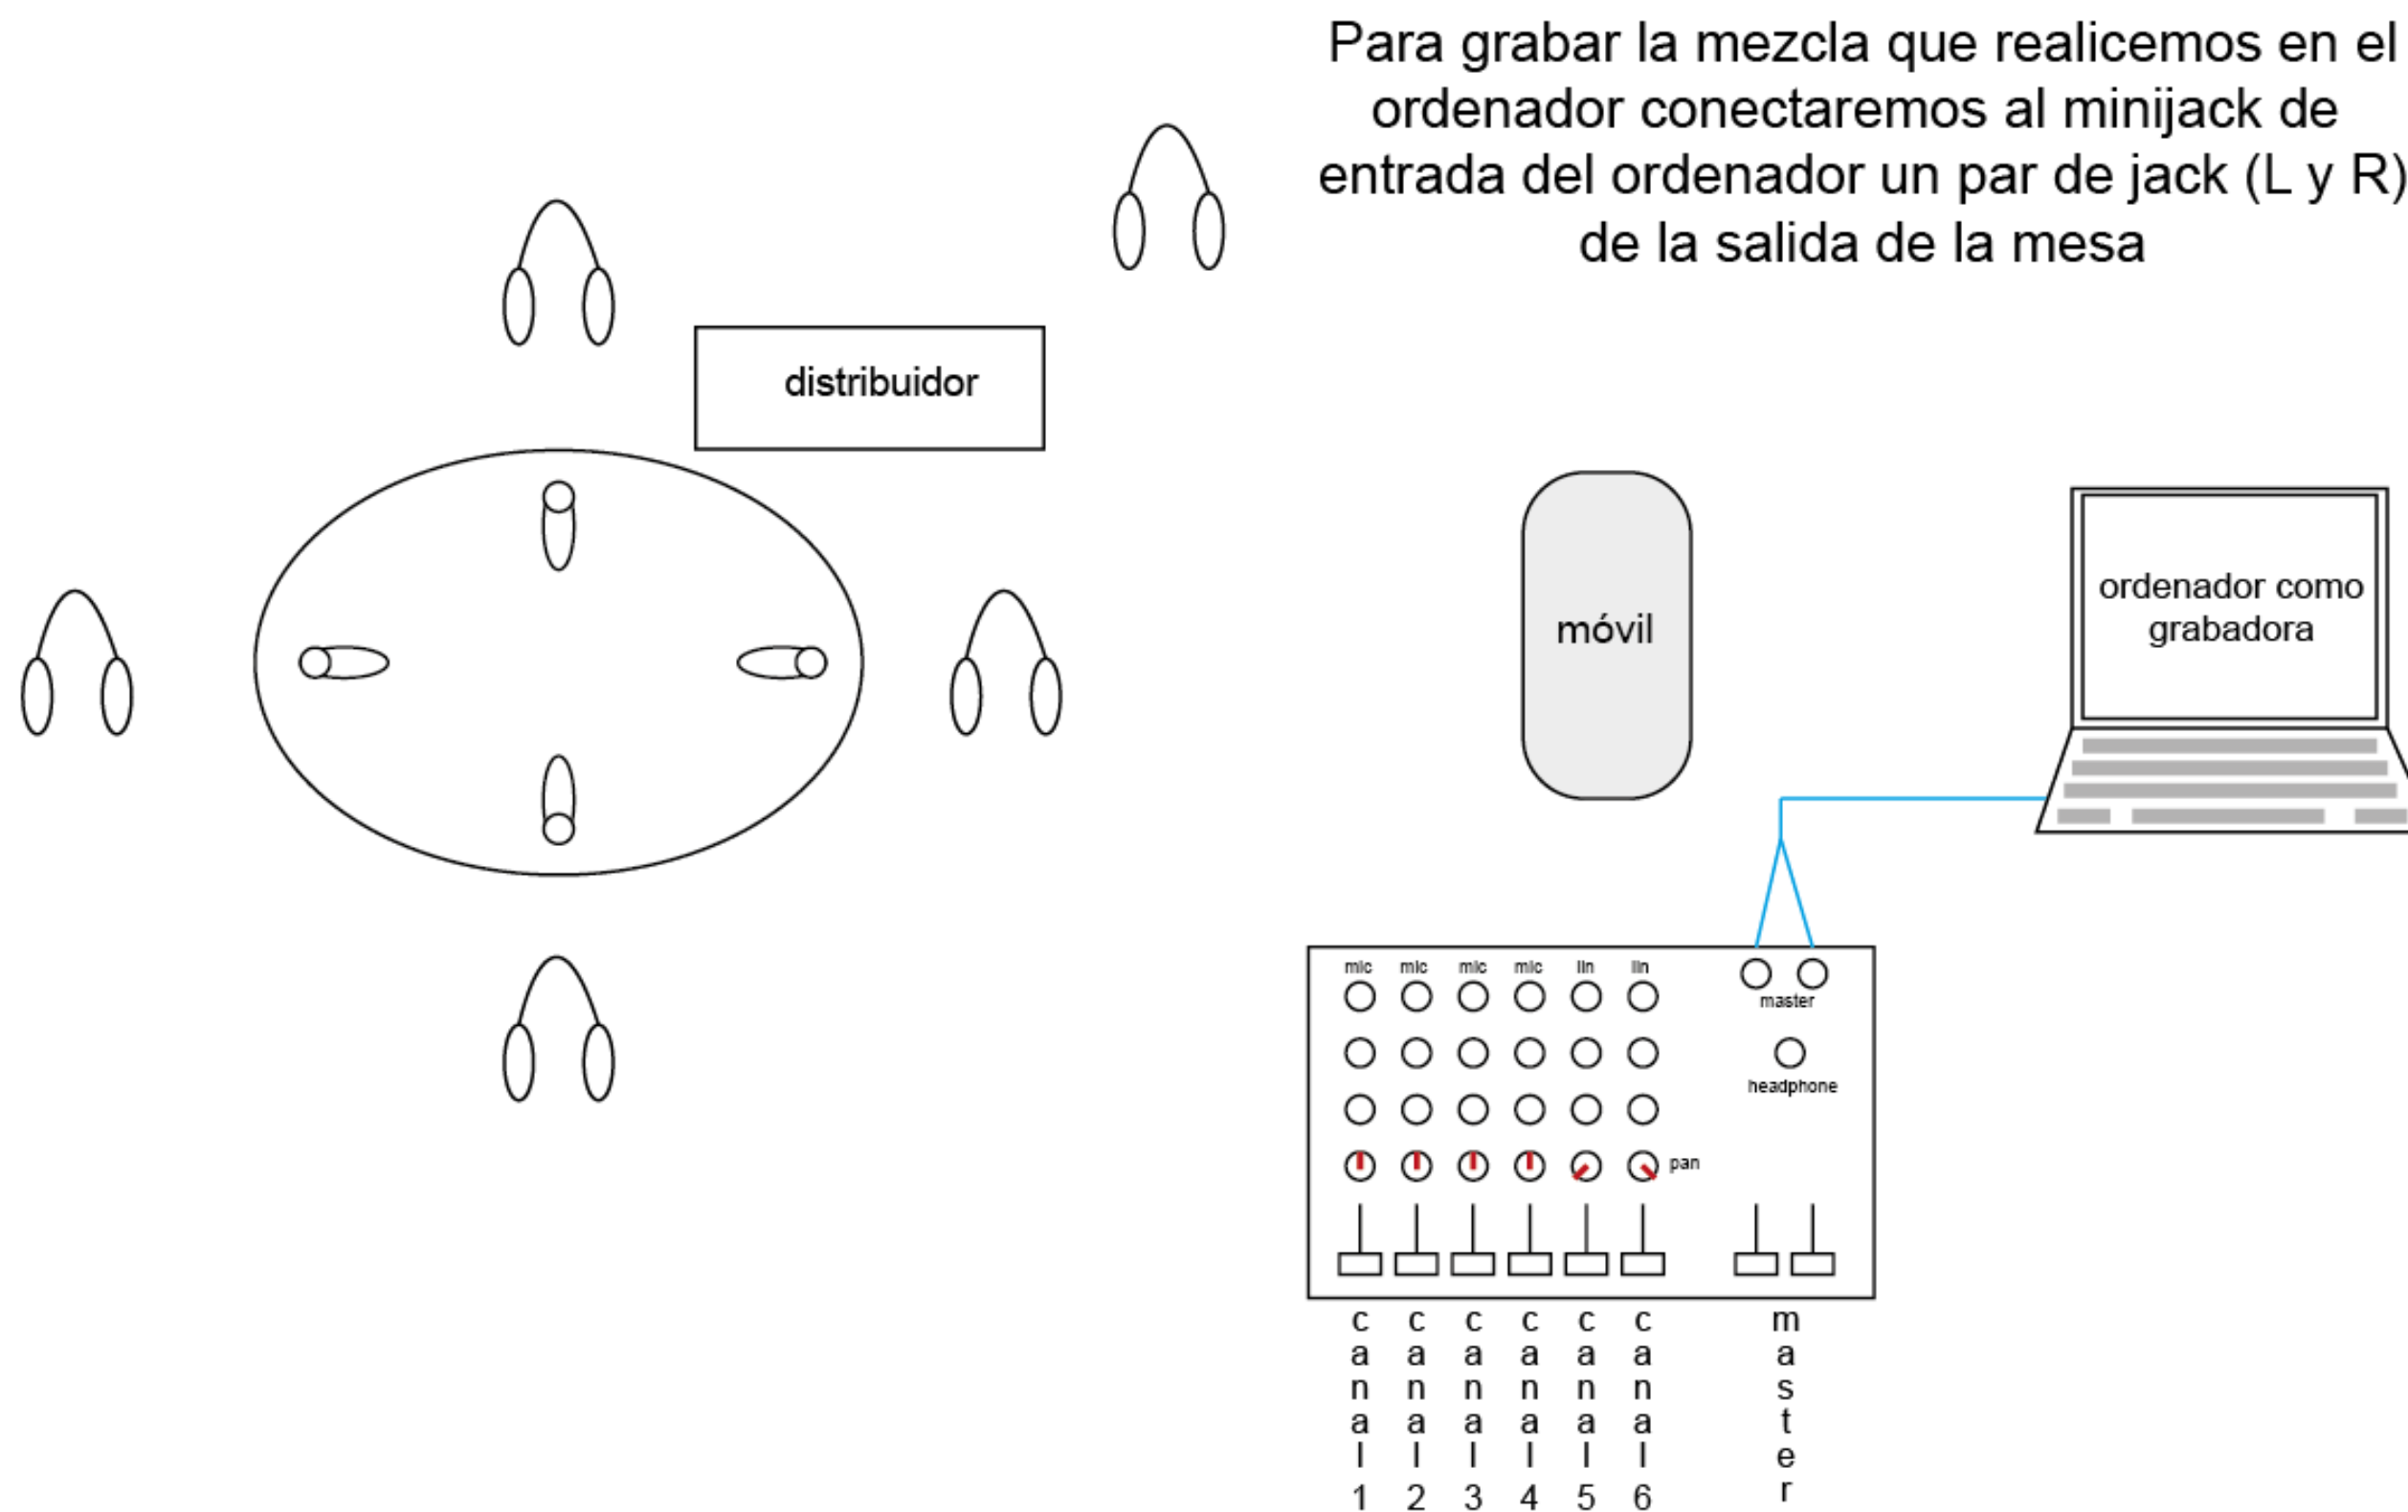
Para grabar la mezcla que realicemos en el ordenador conectaremos al minijack de entrada del ordenador un par de jack (L y R) de la salida de la mesa

distribuidor

móvil

ordenador como grabadora

mic mic mic mic lin lin

master

headphone

pan

canal 1 canal 2 canal 3 canal 4 canal 5 canal 6 master